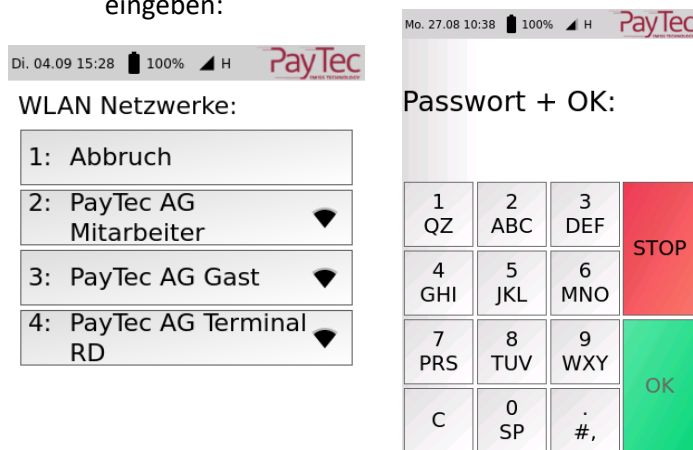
eingeben:

Di. 04.09 15:28 100% H PayTec SWISS TECHNOLOGY

WLAN Netzwerke:

1: Abbruch

2: PayTec AG Mitarbeiter

3: PayTec AG Gast

4: PayTec AG Terminal RD

Mo. 27.08 10:38 100% H PayTec

Passwort + OK:

| 1 QZ | 2 ABC | 3 DEF | STOP |
|---|---|---|---|
| 4 GHI | 5 JKL | 6 MNO | |
| 7 PRS | 8 TUV | 9 WXY | OK |
| C | 0 SP | . #, | |